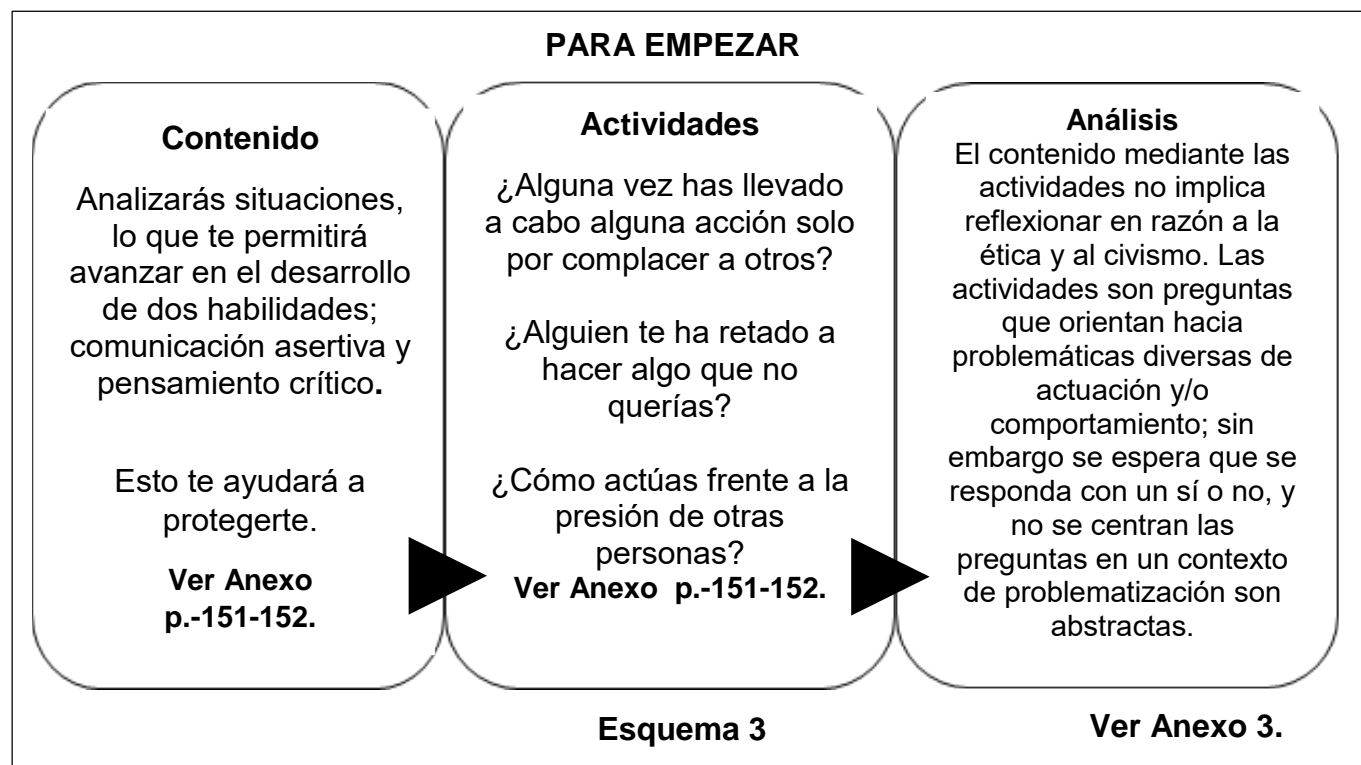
PARA EMPEZAR

Contenido

Analizarás situaciones, lo que te permitirá avanzar en el desarrollo de dos habilidades; comunicación asertiva y pensamiento crítico.

Esto te ayudará a protegerte.

Ver Anexo p.-151-152.

Actividades

¿Alguna vez has llevado a cabo alguna acción solo por complacer a otros?

¿Alguien te ha retado a hacer algo que no querías?

¿Cómo actúas frente a la presión de otras personas?
Ver Anexo p.-151-152.

Análisis
El contenido mediante las actividades no implica reflexionar en razón a la ética y al civismo. Las actividades son preguntas que orientan hacia problemáticas diversas de actuación y/o comportamiento; sin embargo se espera que se responda con un sí o no, y no se centran las preguntas en un contexto de problematización son abstractas.

Esquema 3

Ver Anexo 3.